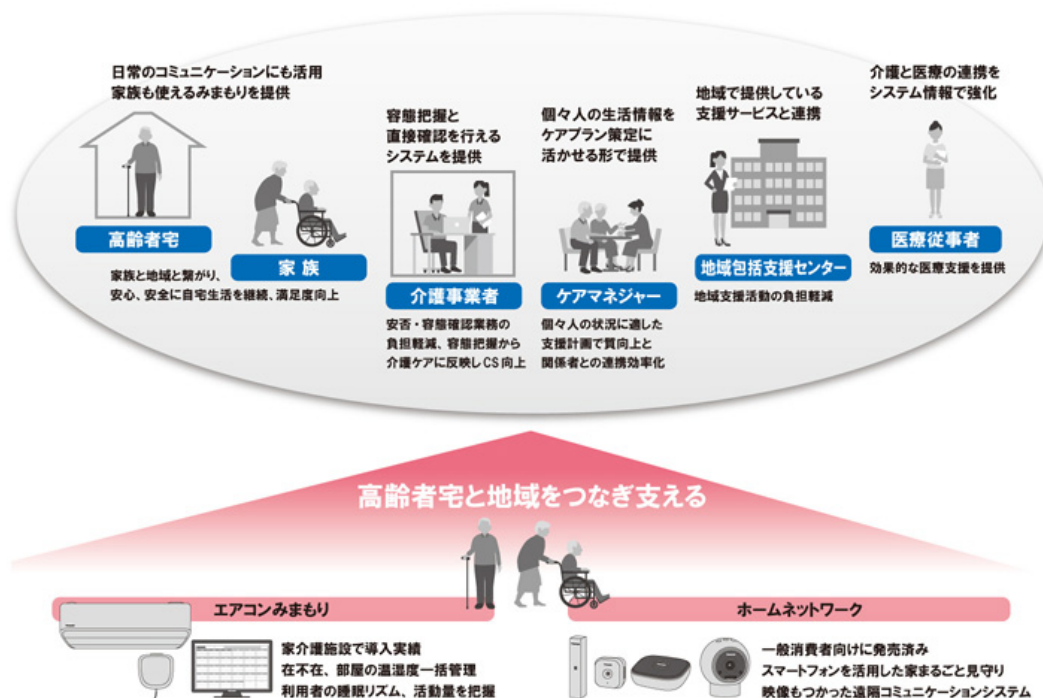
日常のコミュニケーションにも活用
家族も使えるみまもりを提供

高齢者宅

家族

家族と地域と繋がり、
安心、安全に自宅生活を継続、満足度向上

容態把握と
直接確認を行える
システムを提供

介護事業者

安否・容態確認業務の
負担軽減、容態把握から
介護ケアに反映しCS向上

個々人の生活情報を
ケアプラン策定に
活かせる形で提供

ケアマネジャー

個々人の状況に適した
支援計画で質向上と
関係者との連携効率化

地域で提供している
支援サービスと連携

地域包括支援センター

地域支援活動の負担軽減

介護と医療の連携を
システム情報で強化

医療従事者

効果的な医療支援を提供

高齢者宅と地域をつなぎ支える

エアコンみまもり

家介護施設で導入実績
在不在、部屋の温湿度一括管理
利用者の睡眠リズム、活動量を把握

ホームネットワーク

一般消費者向けに発売済み
スマートフォンを活用した家まるごと見守り
映像もつかった遠隔コミュニケーションシステム